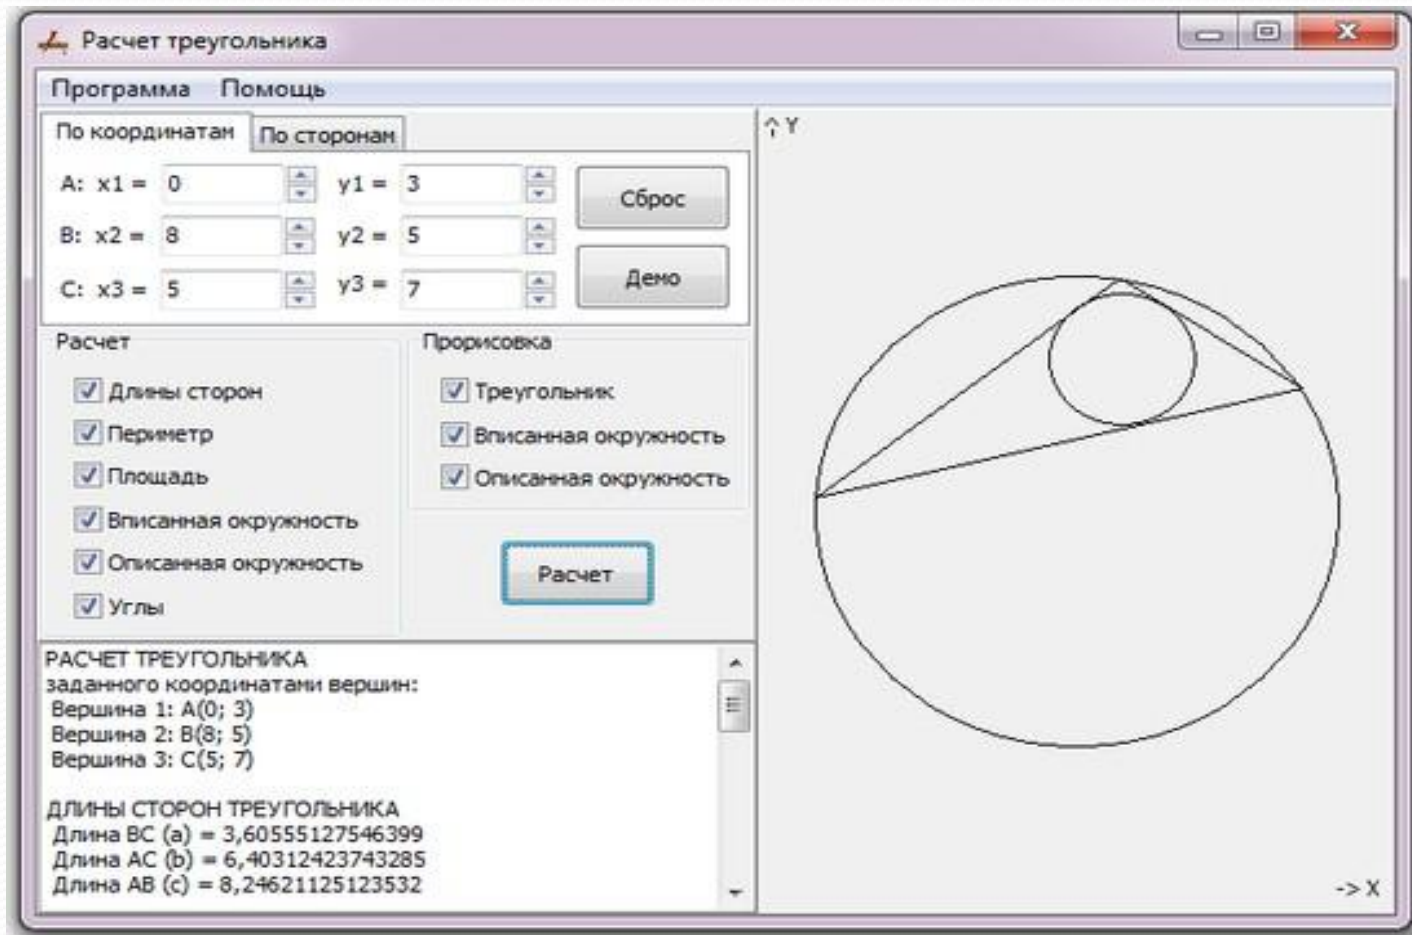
Расчет треугольника

Программа Помощь

По координатам | По сторонам

A: x1 = 0 y1 = 3
B: x2 = 8 y2 = 5
C: x3 = 5 y3 = 7

Сброс

Демо

Расчет
☑ Длины сторон
☑ Периметр
☑ Площадь
☑ Вписанная окружность
☑ Описанная окружность
☑ Углы

Прорисовка
☑ Треугольник
☑ Вписанная окружность
☑ Описанная окружность

Расчет

РАСЧЕТ ТРЕУГОЛЬНИКА
заданного координатами вершин:
Вершина 1: A(0; 3)
Вершина 2: B(8; 5)
Вершина 3: C(5; 7)

ДЛИНЫ СТОРОН ТРЕУГОЛЬНИКА
Длина BC (a) = 3,60555127546399
Длина AC (b) = 6,40312423743285
Длина AB (c) = 8,24621125123532

↑Y

-> X